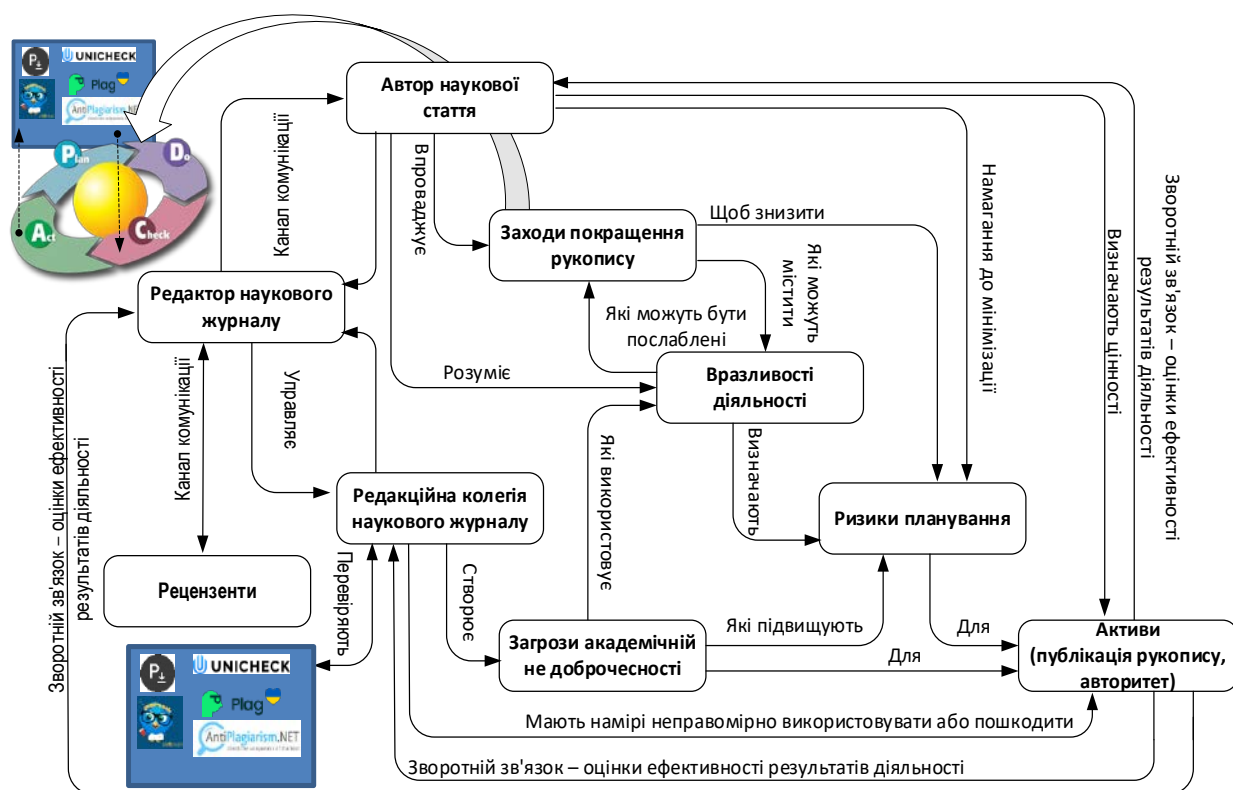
UNICHECK
Plag
AntiPlagiarism.NET
Plan
Do
Act
Check

Автор наукової статті

Канал комунікації

Впроваджує

Заходи покращення рукопису

Щоб знизити

Намагання до мінімізації

Визначають цінності

Зворотній зв'язок – оцінки ефективності результатів діяльності

Редактор наукового журналу

Які можуть містити

Які можуть бути послаблені

Розуміє

Вразливості діяльності

Канал комунікації

Управляє

Визначають

Ризики планування

Які використовує

Зворотній зв'язок – оцінки ефективності результатів діяльності

Редакційна колегія наукового журналу

Рецензенти

Перевіряють

Створює

Загрози академічній не доброчесності

Які підвищують

Для

Для

Активи (публікація рукопису, авторитет)

UNICHECK
Plag
AntiPlagiarism.NET

Мають намірі неправомірно використовувати або пошкодити

Зворотній зв'язок – оцінки ефективності результатів діяльності